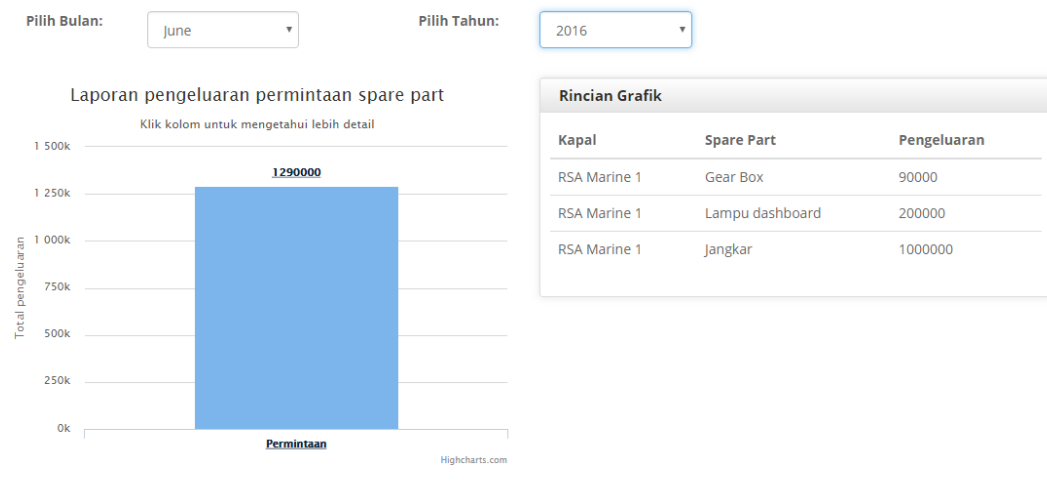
Pilih Bulan: June

Pilih Tahun: 2016

Laporan pengeluaran permintaan spare part

Klik kolom untuk mengetahui lebih detail

1 500k
1 250k
1 000k
750k
500k
250k
0k

Total pengeluaran

1290000

Permintaan

Highcharts.com

Rincian Grafik

| Kapal | Spare Part | Pengeluaran |
|---|---|---|
| RSA Marine 1 | Gear Box | 90000 |
| RSA Marine 1 | Lampu dashboard | 200000 |
| RSA Marine 1 | Jangkar | 1000000 |